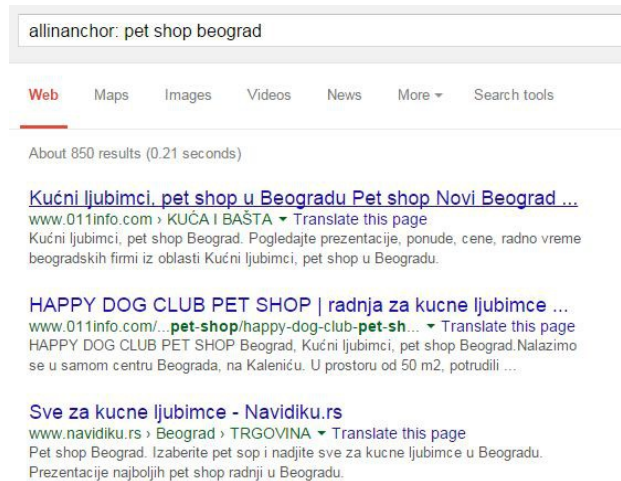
allinanchor: pet shop beograd

Web Maps Images Videos News More ▾ Search tools

About 850 results (0.21 seconds)

Kućni ljubimci, pet shop u Beogradu Pet shop Novi Beograd ...
www.011info.com › KUĆA I BAŠTA ▾ Translate this page
Kućni ljubimci, pet shop Beograd. Pogledajte prezentacije, ponude, cene, radno vreme beogradskih firmi iz oblasti Kućni ljubimci, pet shop u Beogradu.

HAPPY DOG CLUB PET SHOP | radnja za kucne ljubimce ...
www.011info.com/...pet-shop/happy-dog-club-pet-sh... ▾ Translate this page
HAPPY DOG CLUB PET SHOP Beograd, Kućni ljubimci, pet shop Beograd.Nalazimo se u samom centru Beograda, na Kaleniću. U prostoru od 50 m2, potrudili ...

Sve za kucne ljubimce - Navidiku.rs
www.navidiku.rs › Beograd › TRGOVINA ▾ Translate this page
Pet shop Beograd. Izaberite pet sop i nadjite sve za kucne ljubimce u Beogradu. Prezentacije najboljih pet shop radnji u Beogradu.